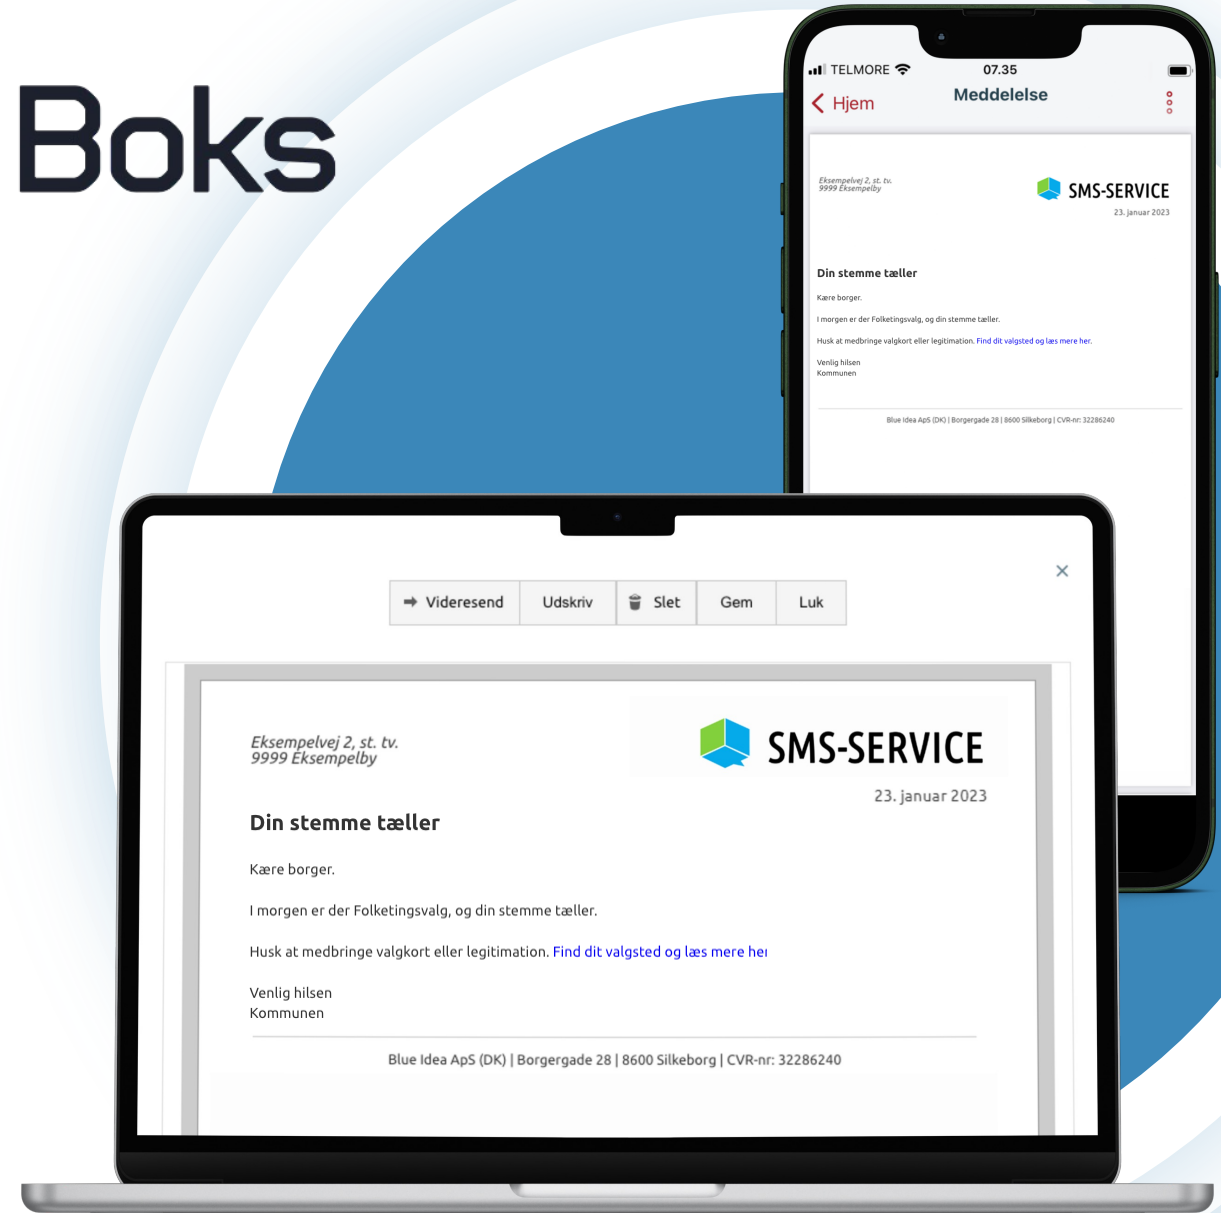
Boks

TELMORE 07.35

Hjem

Meddelelse

Eksempelvej 2, st. tv.
9999 Eksempelby

SMS-SERVICE

23. januar 2023

Din stemme tæller

Kære borger.

I morgen er der Folketingsvalg, og din stemme tæller.

Husk at medbringe valgkort eller legitimation. Find dit valgsted og læs mere her.

Venlig hilsen
Kommunen

Blue Idea ApS (DK) | Borgergade 28 | 8600 Silkeborg | CVR-nr: 32286240

Videresend | Udskriv | Slet | Gem | Luk

×

Eksempelvej 2, st. tv.
9999 Eksempelby

SMS-SERVICE

23. januar 2023

Din stemme tæller

Kære borger.

I morgen er der Folketingsvalg, og din stemme tæller.

Husk at medbringe valgkort eller legitimation. Find dit valgsted og læs mere her

Venlig hilsen
Kommunen

Blue Idea ApS (DK) | Borgergade 28 | 8600 Silkeborg | CVR-nr: 32286240